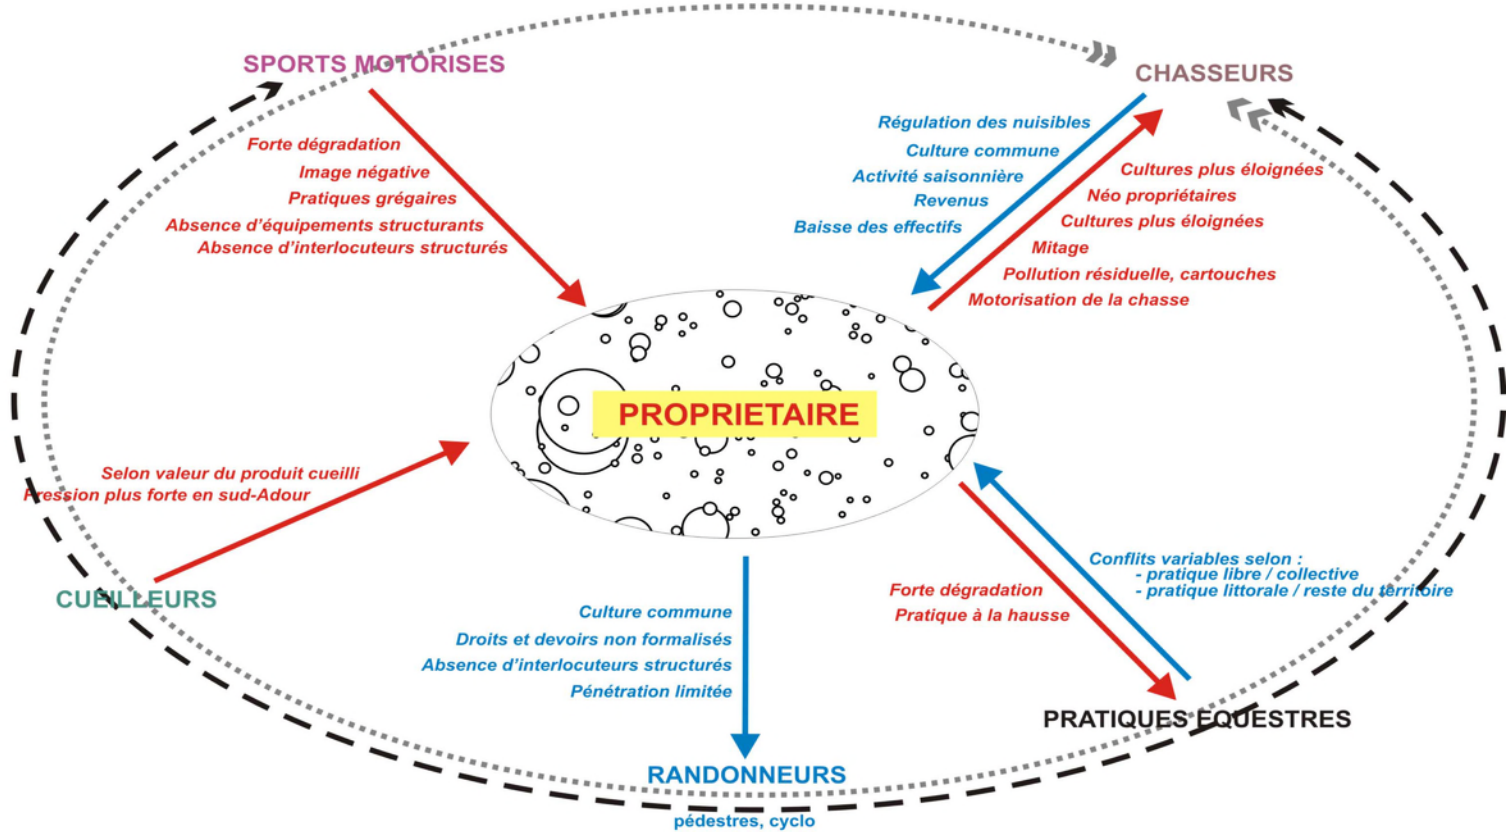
SPORTS MOTORISES

CHASSEURS

Forte dégradation
Image négative
Pratiques grégaires
Absence d'équipements structurants
Absence d'interlocuteurs structurés

Régulation des nuisibles
Culture commune
Activité saisonnière
Revenus
Baisse des effectifs

Cultures plus éloignées
Néo propriétaires
Cultures plus éloignées
Mitage
Pollution résiduelle, cartouches
Motorisation de la chasse

PROPRIETAIRE

Selon valeur du produit cueilli
Pression plus forte en sud-Adour

CUEILLEURS

Conflits variables selon :
- pratique libre / collective
- pratique littorale / reste du territoire

Forte dégradation
Pratique à la hausse

Culture commune
Droits et devoirs non formalisés
Absence d'interlocuteurs structurés
Pénétration limitée

PRATIQUES EQUESTRES

RANDONNEURS
pédestres, cyclo